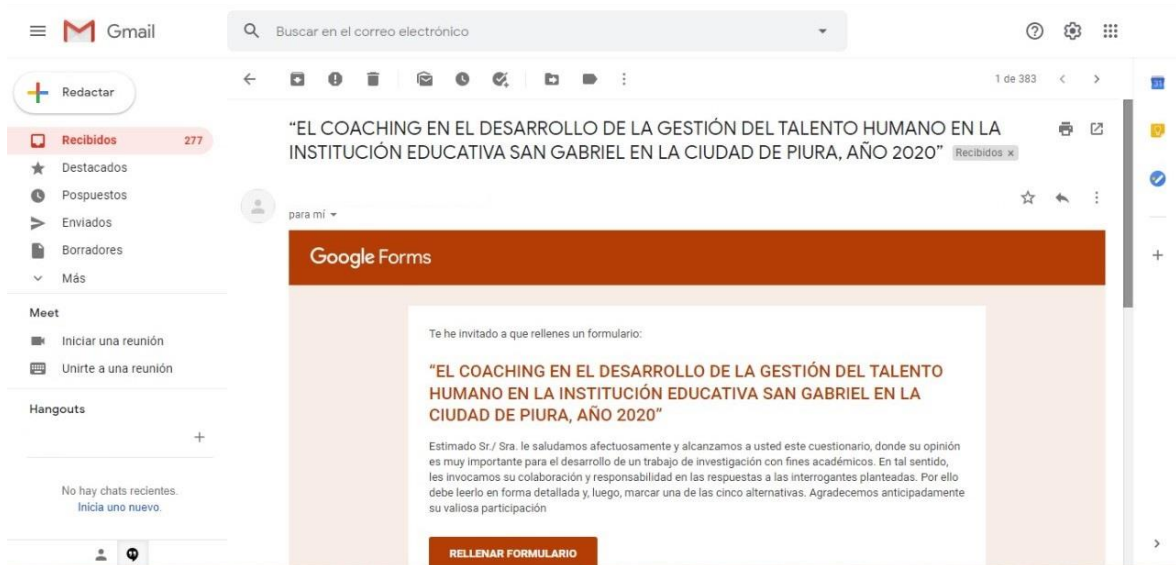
Gmail

Buscar en el correo electrónico

Redactar

Recibidos 277
Destacados
Pospuestos
Enviados
Borradores
Más

Meet
Iniciar una reunión
Unirte a una reunión

Hangouts

No hay chats recientes.
Inicia uno nuevo.

1 de 383

"EL COACHING EN EL DESARROLLO DE LA GESTIÓN DEL TALENTO HUMANO EN LA INSTITUCIÓN EDUCATIVA SAN GABRIEL EN LA CIUDAD DE PIURA, AÑO 2020" Recibidos ×

para mí

Google Forms

Te he invitado a que rellenes un formulario:

"EL COACHING EN EL DESARROLLO DE LA GESTIÓN DEL TALENTO HUMANO EN LA INSTITUCIÓN EDUCATIVA SAN GABRIEL EN LA CIUDAD DE PIURA, AÑO 2020"

Estimado Sr./ Sra. le saludamos afectuosamente y alcanzamos a usted este cuestionario, donde su opinión es muy importante para el desarrollo de un trabajo de investigación con fines académicos. En tal sentido, les invocamos su colaboración y responsabilidad en las respuestas a las interrogantes planteadas. Por ello debe leerlo en forma detallada y, luego, marcar una de las cinco alternativas. Agradecemos anticipadamente su valiosa participación

RELLENAR FORMULARIO